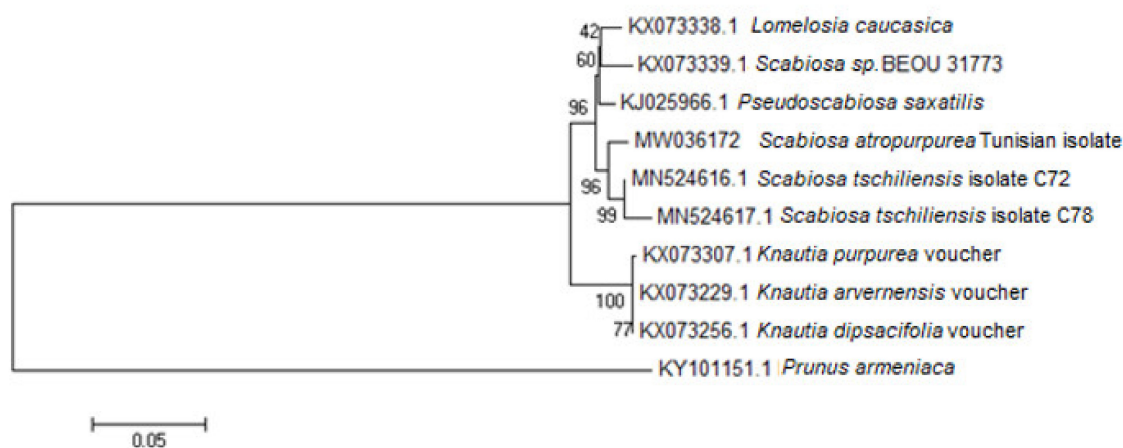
42 KX073338.1 Lomelosia caucasica
60 KX073339.1 Scabiosa sp. BEOU 31773
KJ025966.1 Pseudoscabiosa saxatilis
96
MW036172 Scabiosa atropurpurea Tunisian isolate
96 MN524616.1 Scabiosa tschiliensis isolate C72
99 MN524617.1 Scabiosa tschiliensis isolate C78
KX073307.1 Knautia purpurea voucher
100 KX073229.1 Knautia arvernensis voucher
77 KX073256.1 Knautia dipsacifolia voucher
KY101151.1 Prunus armeniaca
0.05